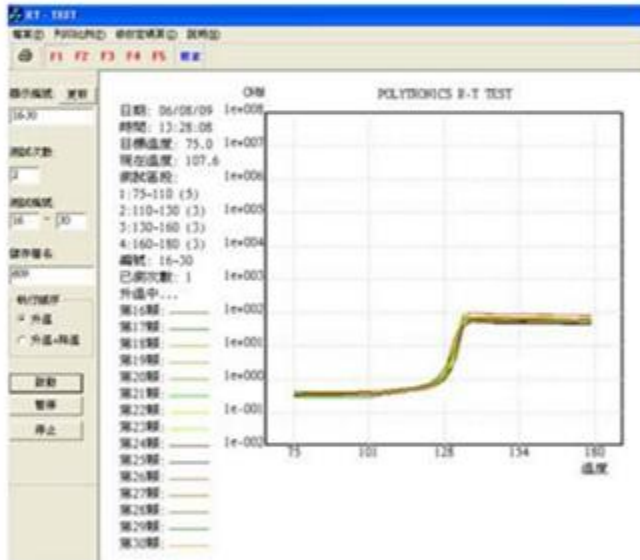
RT - TEST
檔案(F) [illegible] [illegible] 說明(H)
F1 F2 F3 F4 F5 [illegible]

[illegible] 更新
16-30
測試次數
2
測試編號
16 ~ 30
儲存檔名
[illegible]
執行順序
升溫
升溫+降溫
啟動
暫停
停止

日期: 06/08/09
時間: 13:28:08
目標溫度: 75.0
現在溫度: 107.6
測試區段:
1:75~110 (5)
2:110~130 (3)
3:130~160 (3)
4:160~180 (3)
編號: 16~30
已測次數: 1
升溫中...
第16顆:
第17顆:
第18顆:
第19顆:
第20顆:
第21顆:
第22顆:
第23顆:
第24顆:
第25顆:
第26顆:
第27顆:
第28顆:
第29顆:
第30顆:

OHM
POLYTRONICS R-T TEST
1e+008
1e+007
1e+006
1e+005
1e+004
1e+003
1e+002
1e+001
1e+000
1e-001
1e-002
75
101
128
154
180
溫度